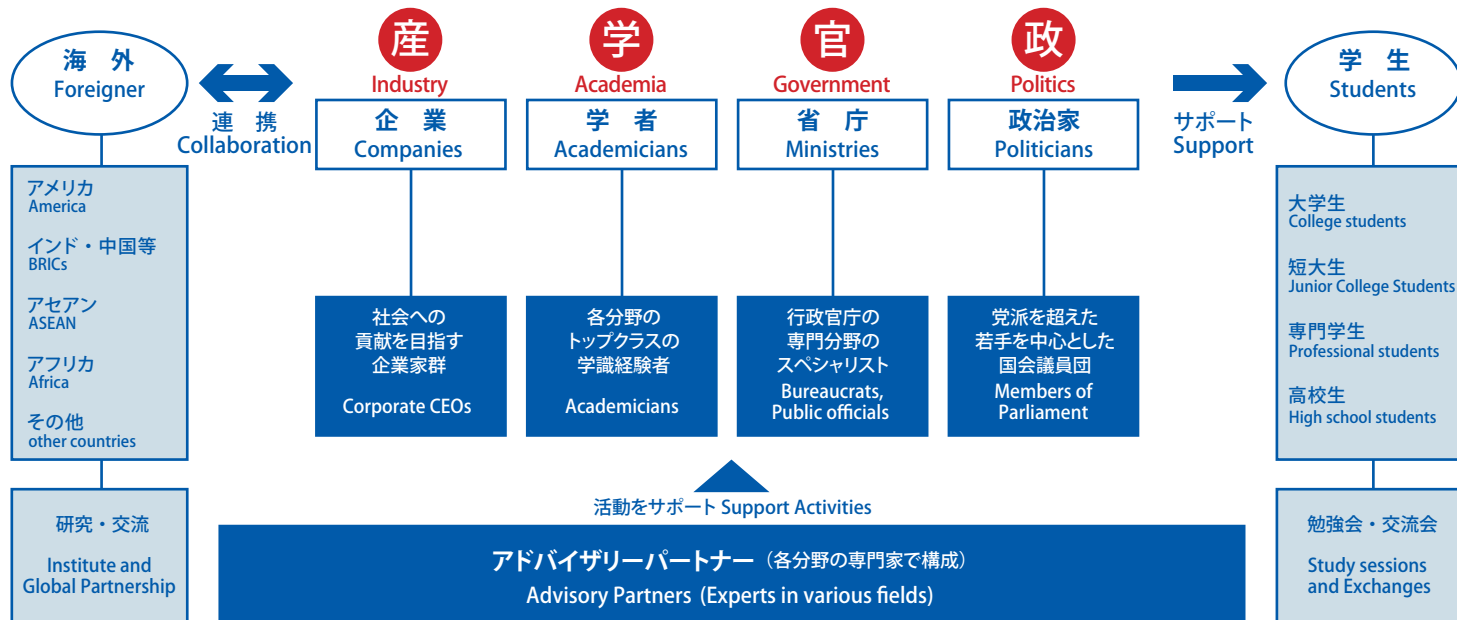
海　外
Foreigner

連　携
Collaboration

産
Industry
企　業
Companies

学
Academia
学　者
Academicians

官
Government
省　庁
Ministries

政
Politics
政治家
Politicians

サポート
Support

学　生
Students

アメリカ
America

インド・中国等
BRICs

アセアン
ASEAN

アフリカ
Africa

その他
other countries

社会への
貢献を目指す
企業家群

Corporate CEOs

各分野の
トップクラスの
学識経験者

Academicians

行政官庁の
専門分野の
スペシャリスト

Bureaucrats,
Public officials

党派を超えた
若手を中心とした
国会議員団

Members of
Parliament

大学生
College students

短大生
Junior College Students

専門学生
Professional students

高校生
High school students

研究・交流

Institute and
Global Partnership

活動をサポート Support Activities

アドバイザリーパートナー（各分野の専門家で構成）
Advisory Partners (Experts in various fields)

勉強会・交流会

Study sessions
and Exchanges